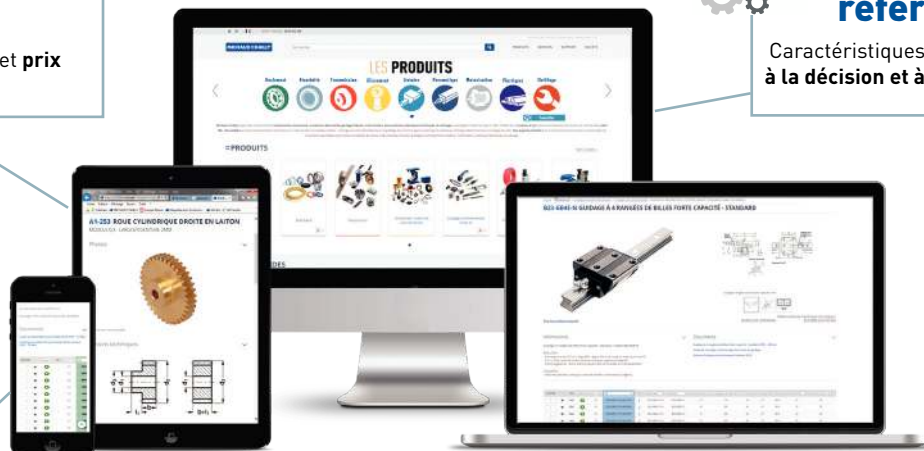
et **prix**

référ

Caractéristiques
**à la décision et à**

LES PRODUITS

=PRODUITS

A1-253 ROUE CYLINDRIQUE DROITE EN LAITON

Photos

B23-6840-N GUIDAGE À 4 RANGÉES DE BILLES FORTE CAPACITÉ - STANDARD